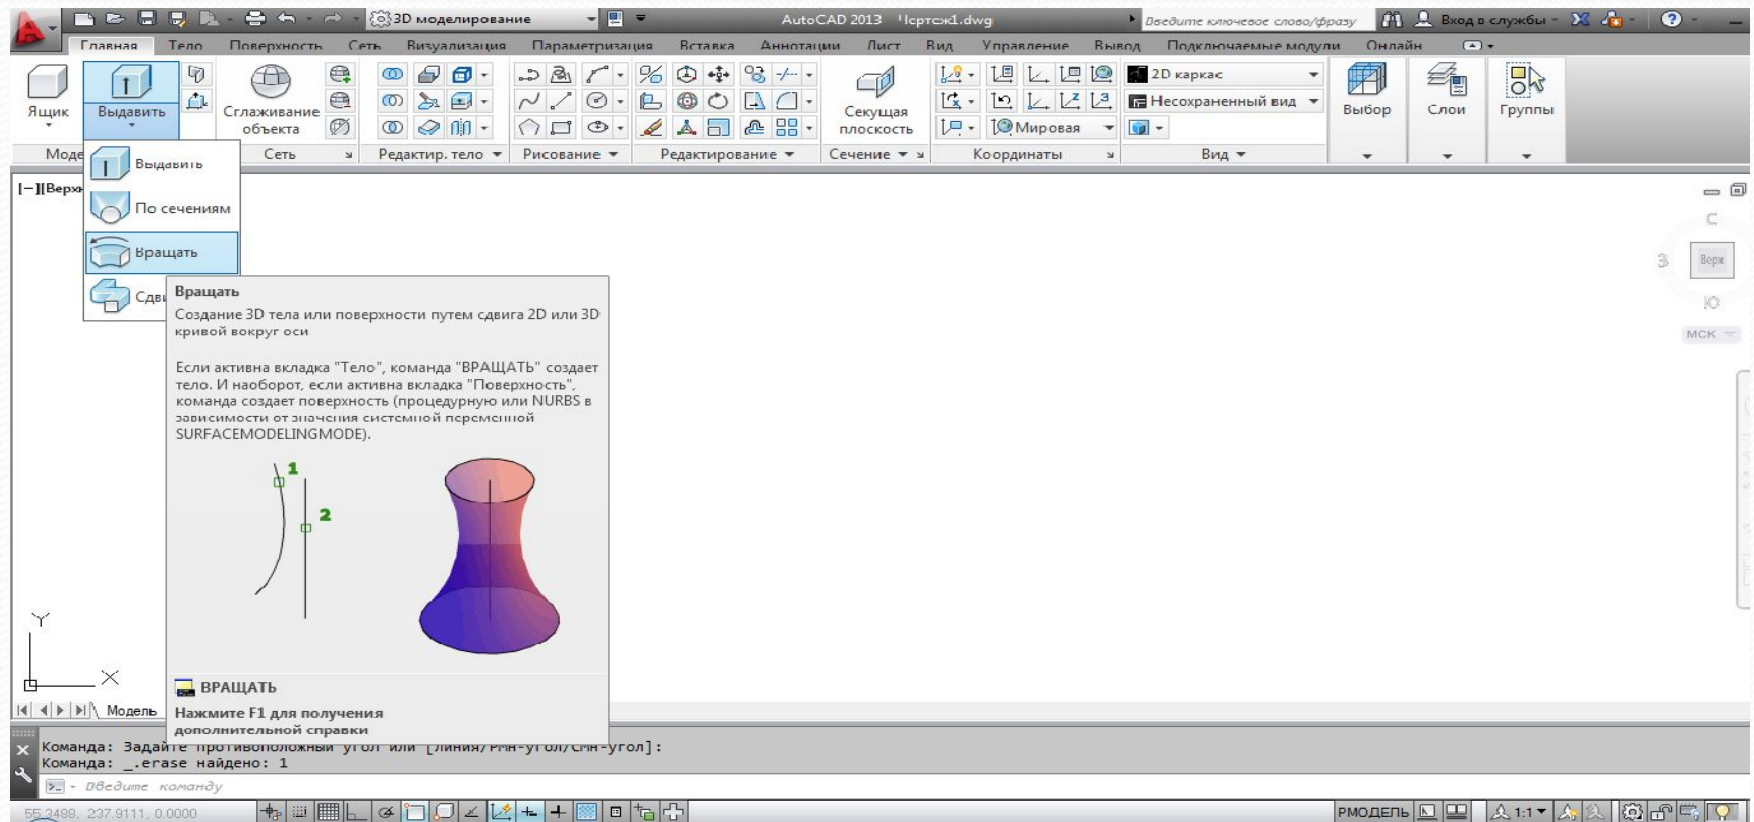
3D моделирование
AutoCAD 2013 Чертеж1.dwg
Введите ключевое слово/фразу
Вход в службы

Главная Тело Поверхность Сеть Визуализация Параметризация Вставка Аннотации Лист Вид Управление Вывод Подключаемые модули Онлайн

Ящик
Выдавить
Сглаживание объекта
Секущая плоскость
2D каркас
Несохраненный вид
Мировая
Выбор
Слои
Группы

Моде
Сеть
Редактир. тело
Рисование
Редактирование
Сечение
Координаты
Вид

[−][Верх

Выдавить
По сечениям
Вращать
Сдви

Вращать
Создание 3D тела или поверхности путем сдвига 2D или 3D кривой вокруг оси

Если активна вкладка "Тело", команда "ВРАЩАТЬ" создает тело. И наоборот, если активна вкладка "Поверхность", команда создает поверхность (процедурную или NURBS в зависимости от значения системной переменной SURFACEMODELINGMODE).

1
2

ВРАЩАТЬ
Нажмите F1 для получения дополнительной справки

Верх
МСК

Y
X

Модель

Команда: Задайте противоположный угол или [Линия/РМн-угол/СМн-угол]:
Команда: _.erase найдено: 1
Введите команду

55.2488, 237.9111, 0.0000
РМОДЕЛЬ
1:1